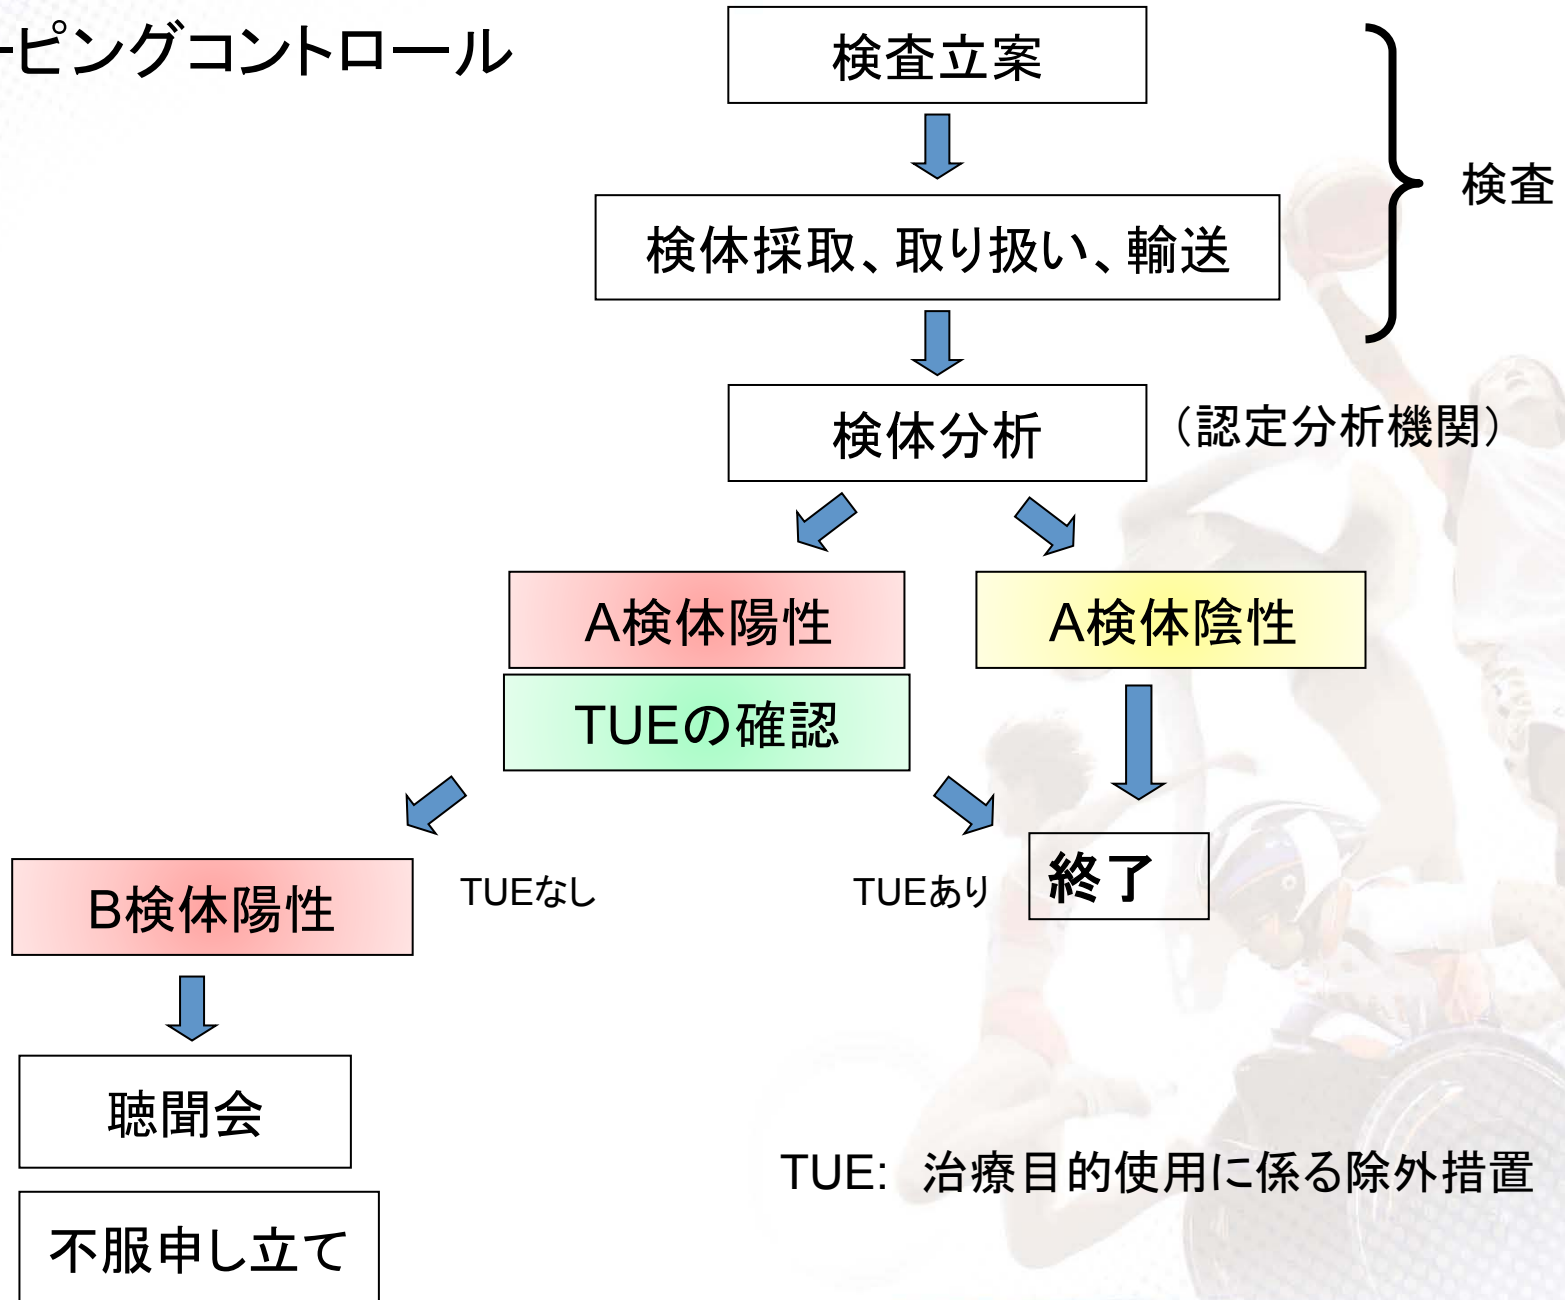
ーピングコントロール

検査立案

検体採取、取り扱い、輸送

検査

検体分析

（認定分析機関）

A検体陽性

A検体陰性

TUEの確認

B検体陽性

TUEなし

TUEあり

終了

聴聞会

不服申し立て

TUE: 治療目的使用に係る除外措置